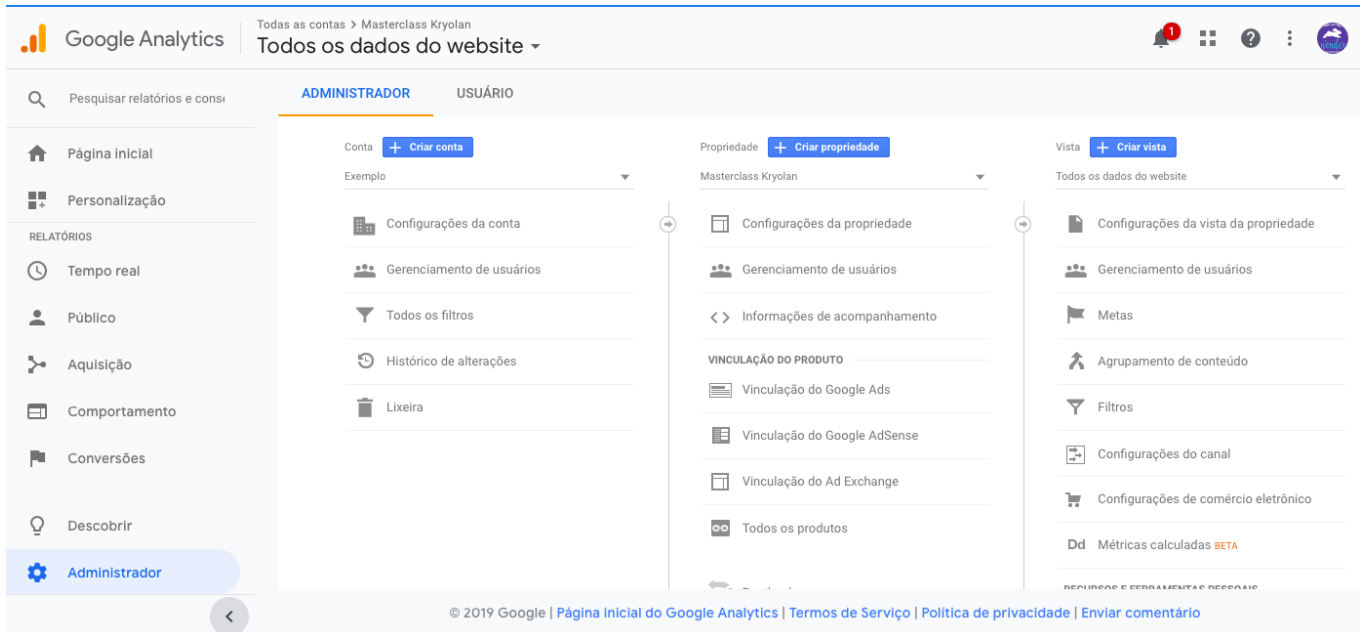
Google Analytics

Todas as contas > Masterclass Kryolan
Todos os dados do website

1

Pesquisar relatórios e cons

Página inicial

Personalização

RELATÓRIOS

Tempo real

Público

Aquisição

Comportamento

Conversões

Descobrir

Administrador

ADMINISTRADOR

USUÁRIO

Conta + Criar conta

Exemplo

Configurações da conta

Gerenciamento de usuários

Todos os filtros

Histórico de alterações

Lixeira

Propriedade + Criar propriedade

Masterclass Kryolan

Configurações da propriedade

Gerenciamento de usuários

Informações de acompanhamento

VINCULAÇÃO DO PRODUTO

Vinculação do Google Ads

Vinculação do Google AdSense

Vinculação do Ad Exchange

Todos os produtos

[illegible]

Vista + Criar vista

Todos os dados do website

Configurações da vista da propriedade

Gerenciamento de usuários

Metas

Agrupamento de conteúdo

Filtros

Configurações do canal

Configurações de comércio eletrônico

Dd Métricas calculadas BETA

RECURSOS E FERRAMENTAS PESSOAIS

© 2019 Google | Página inicial do Google Analytics | Termos de Serviço | Política de privacidade | Enviar comentário